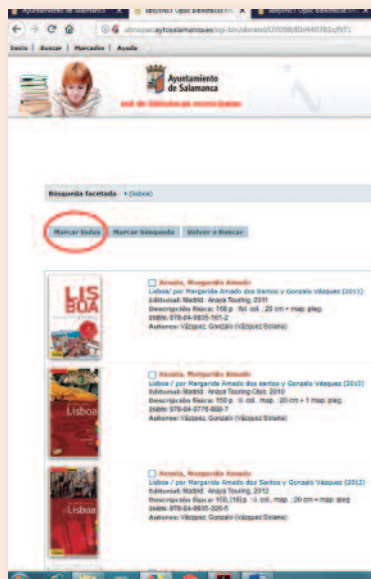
Ayuntamiento de Salamanca | AbsysNet Opac Bibliotecas | AbsysNet Opac Bibliotecas

absysopac.aytosalamanca.es/cgi-bin/abnetcl/O7098/ID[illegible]

Inicio | Buscar | Marcados | Ayuda

Ayuntamiento de Salamanca
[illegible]

Búsqueda facetada » (Lisboa)

Marcar todos | Marcar búsqueda | Volver a Buscar

LISBOA

Amado, Margarida Amado
Lisboa / por Margarida Amado dos Santos y Gonzalo Vázquez (2011)
Editorial: Madrid : Anaya Touring, 2011
Descripción física: 158 p. : fot. col. ; 20 cm + map. pleg.
ISBN: 978-84-9935-161-2
Autores: Vázquez, Gonzalo (Vázquez Solano)

Lisboa

Amado, Margarida Amado
Lisboa / por Margarida Amado dos santos y Gonzalo Vázquez (2010)
Editorial: Madrid : Anaya Touring Club, 2010
Descripción física: 150 p. : il. col., map. ; 20 cm + 1 map. pleg.
ISBN: 978-84-9776-860-7
Autores: Vázquez, Gonzalo (Vázquez Solano)

Lisboa

Amado, Margarida Amado
Lisboa / por Margarida Amado dos Santos y Gonzalo Vázquez (2012)
Editorial: Madrid : Anaya Touring, 2012
Descripción física: 160, [16] p. : il. col., map. ; 20 cm + map. pleg.
ISBN: 978-84-9935-326-5
Autores: Vázquez, Gonzalo (Vázquez Solano)